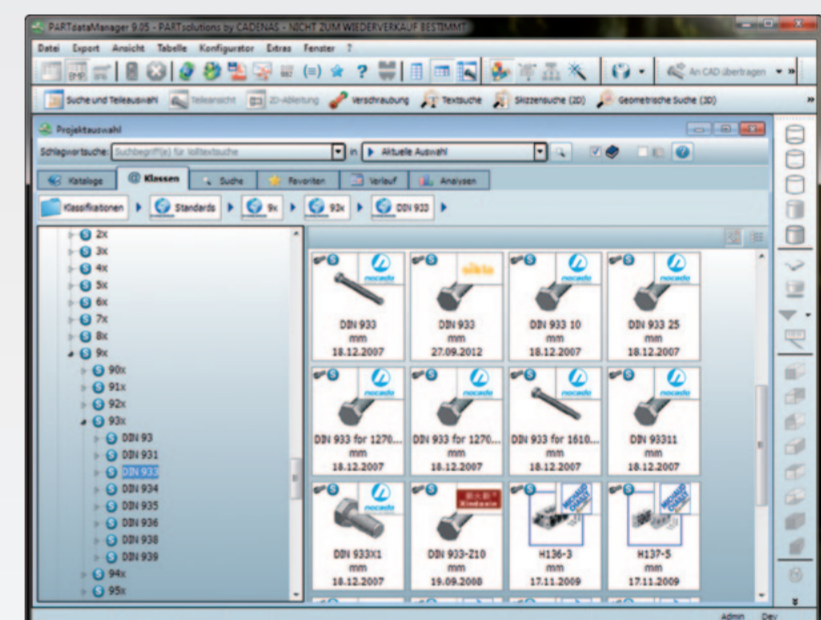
PARTdataManager 9.05 - PARTsolutions by CADENAS - NICHT ZUM WIEDERVERKAUF BESTIMMT

Datei Export Ansicht Tabelle Konfigurator Extras Fenster ?

An CAD übertragen

Suche und Teileauswahl Teileansicht 2D-Ableitung Verschraubung Textsuche Skizzensuche (2D) Geometrische Suche (3D)

Projektauswahl

Schlagwortsuche: Suchbegriff(e) für Volltextsuche in Aktuelle Auswahl

Kataloge Klassen Suche Favoriten Verlauf Analysen

Klassifikationen Standards 9x 93x DIN 933

2x
3x
4x
5x
6x
7x
8x
9x
90x
91x
92x
93x
DIN 93
DIN 931
DIN 933
DIN 934
DIN 935
DIN 936
DIN 938
DIN 939
94x
95x

| DIN 933 mm 18.12.2007 | DIN 933 mm 27.09.2012 | DIN 933 10 mm 18.12.2007 | DIN 933 25 mm 18.12.2007 |
|---|---|---|---|
| DIN 933 for 1270... mm 18.12.2007 | DIN 933 for 1270... mm 18.12.2007 | DIN 933 for 1610... mm 18.12.2007 | DIN 93311 mm 18.12.2007 |
| DIN 933X1 mm 18.12.2007 | DIN 933-Z10 mm 19.09.2008 | H136-3 mm 17.11.2009 | H137-5 mm 17.11.2009 |

Admin Dev